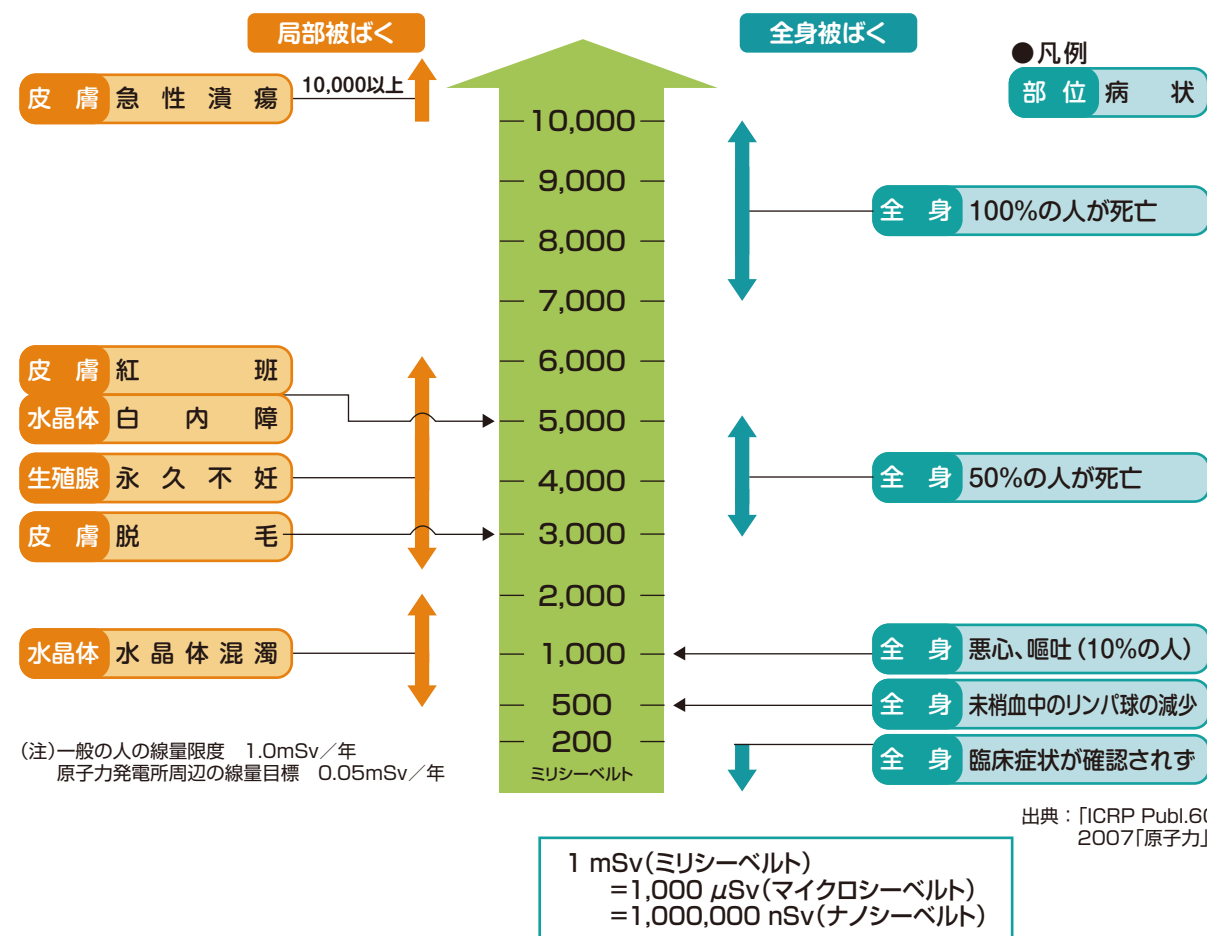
局部被ばく

全身被ばく

●凡例

部位 病 状

皮膚 急性潰瘍

10,000以上

10,000
9,000
8,000
7,000
6,000
5,000
4,000
3,000
2,000
1,000
500
200
ミリシーベルト

全身 100%の人が死亡

皮膚 紅 斑

水晶体 白内障

生殖腺 永久不妊

皮膚 脱 毛

全身 50%の人が死亡

水晶体 水晶体混濁

全身 悪心、嘔吐（10%の人）

全身 末梢血中のリンパ球の減少

全身 臨床症状が確認されず

（注）一般の人の線量限度 1.0mSv／年
原子力発電所周辺の線量目標 0.05mSv／年

出典：「ICRP Publ.6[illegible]
2007「原子力」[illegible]

1 mSv（ミリシーベルト）
=1,000 μSv（マイクロシーベルト）
=1,000,000 nSv（ナノシーベルト）